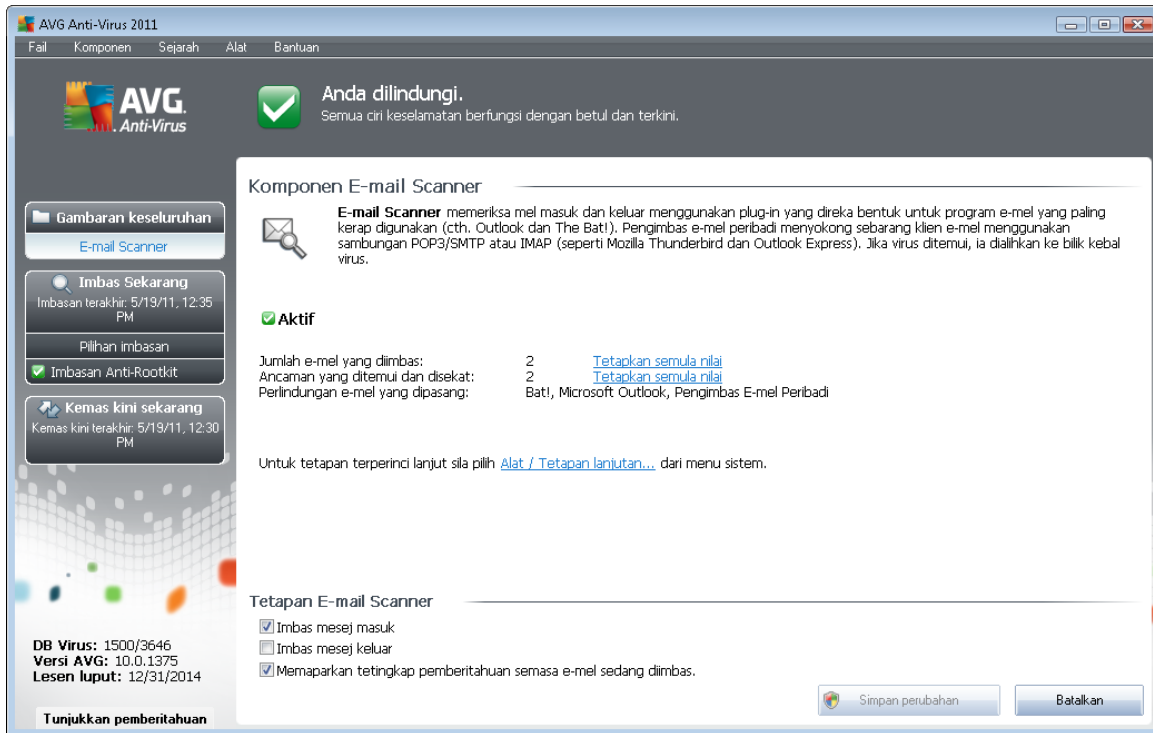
AVG Anti-Virus 2011

Fail Komponen Sejarah Alat Bantuan

AVG Anti-Virus

Anda dilindungi.
Semua ciri keselamatan berfungsi dengan betul dan terkini.

Gambaran keseluruhan
E-mail Scanner
Imbas Sekarang
Imbasan terakhir: 5/19/11, 12:35 PM
Pilihan imbasan
Imbasan Anti-Rootkit
Kemas kini sekarang
Kemas kini terakhir: 5/19/11, 12:30 PM

DB Virus: 1500/3646
Versi AVG: 10.0.1375
Lesen luput: 12/31/2014

Tunjukkan pemberitahuan

Komponen E-mail Scanner

E-mail Scanner memeriksa mel masuk dan keluar menggunakan plug-in yang direka bentuk untuk program e-mel yang paling kerap digunakan (cth. Outlook dan The Bat!). Pengimbas e-mel peribadi menyokong sebarang klien e-mel menggunakan sambungan POP3/SMTP atau IMAP (seperti Mozilla Thunderbird dan Outlook Express). Jika virus ditemui, ia dialihkan ke bilik kebal virus.

Aktif

Jumlah e-mel yang diimbas: 2 Tetapkan semula nilai
Ancaman yang ditemui dan disekat: 2 Tetapkan semula nilai
Perlindungan e-mel yang dipasang: Bat!, Microsoft Outlook, Pengimbas E-mel Peribadi

Untuk tetapan terperinci lanjut sila pilih Alat / Tetapan lanjutan... dari menu sistem.

Tetapan E-mail Scanner

Imbas mesej masuk
Imbas mesej keluar
Memaparkan tetingkap pemberitahuan semasa e-mel sedang diimbas.

Simpan perubahan
Batalkan